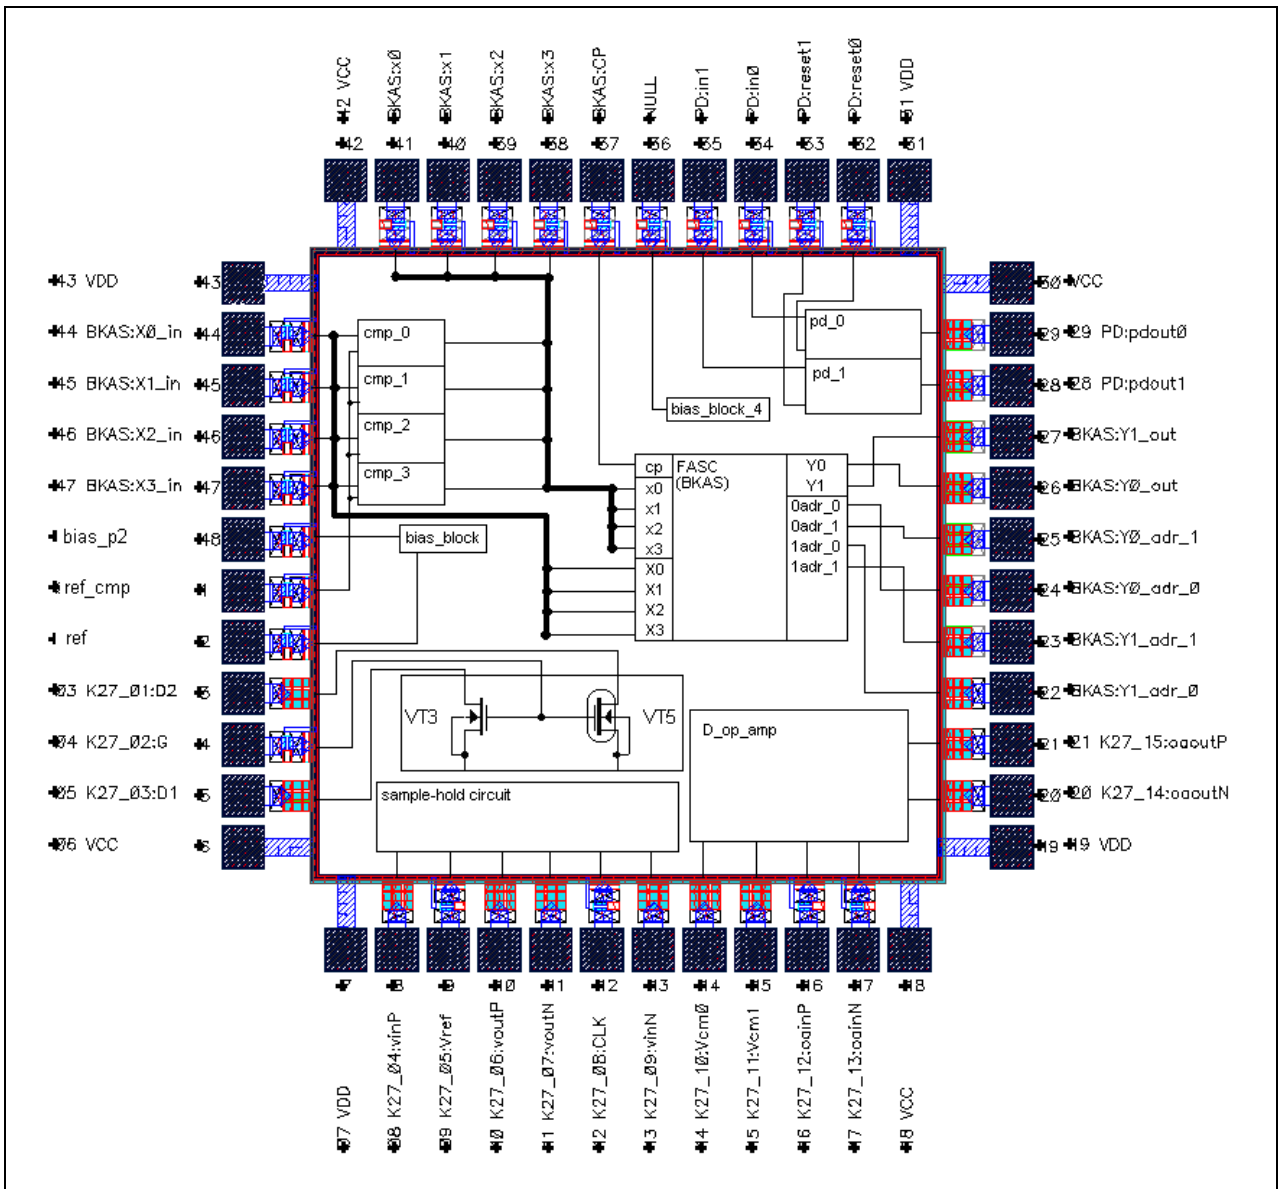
42 VCC
BKAS:xØ
BKAS:x1
BKAS:x2
BKAS:x3
BKAS:CP
NULL
PD:in1
PD:inØ
PD:reset1
PD:resetØ
31 VDD

42 41 4Ø 39 38 37 36 35 34 33 32 31

43 VDD 43
44 BKAS:XØ_in 44
45 BKAS:X1_in 45
46 BKAS:X2_in 46
47 BKAS:X3_in 47
bias_p2 48
ref_cmp 1
ref 2
Ø3 K27_Ø1:D2 3
Ø4 K27_Ø2:G 4
Ø5 K27_Ø3:D1 5
Ø6 VCC 6

3Ø VCC
29 PD:pdoutØ
28 PD:pdout1
27 BKAS:Y1_out
26 BKAS:YØ_out
25 BKAS:YØ_adr_1
24 BKAS:YØ_adr_Ø
23 BKAS:Y1_adr_1
22 BKAS:Y1_adr_Ø
21 K27_15:oaoutP
2Ø K27_14:oaoutN
19 VDD

cmp_0
cmp_1
cmp_2
cmp_3
bias_block
pd_0
pd_1
bias_block_4
cp
FASC
(BKAS)
x0
x1
x2
x3
X0
X1
X2
X3
Y0
Y1
0adr_0
0adr_1
1adr_0
1adr_1
VT3
VT5
D_op_amp
sample-hold circuit

7 8 9 1Ø 11 12 13 14 15 16 17 18

Ø7 VDD
Ø8 K27_Ø4:vinP
Ø9 K27_Ø5:Vref
1Ø K27_Ø6:voutP
11 K27_Ø7:voutN
12 K27_ØB:CLK
13 K27_Ø9:vinN
14 K27_1Ø:VcmØ
15 K27_11:Vcm1
16 K27_12:oainP
17 K27_13:oainN
18 VCC